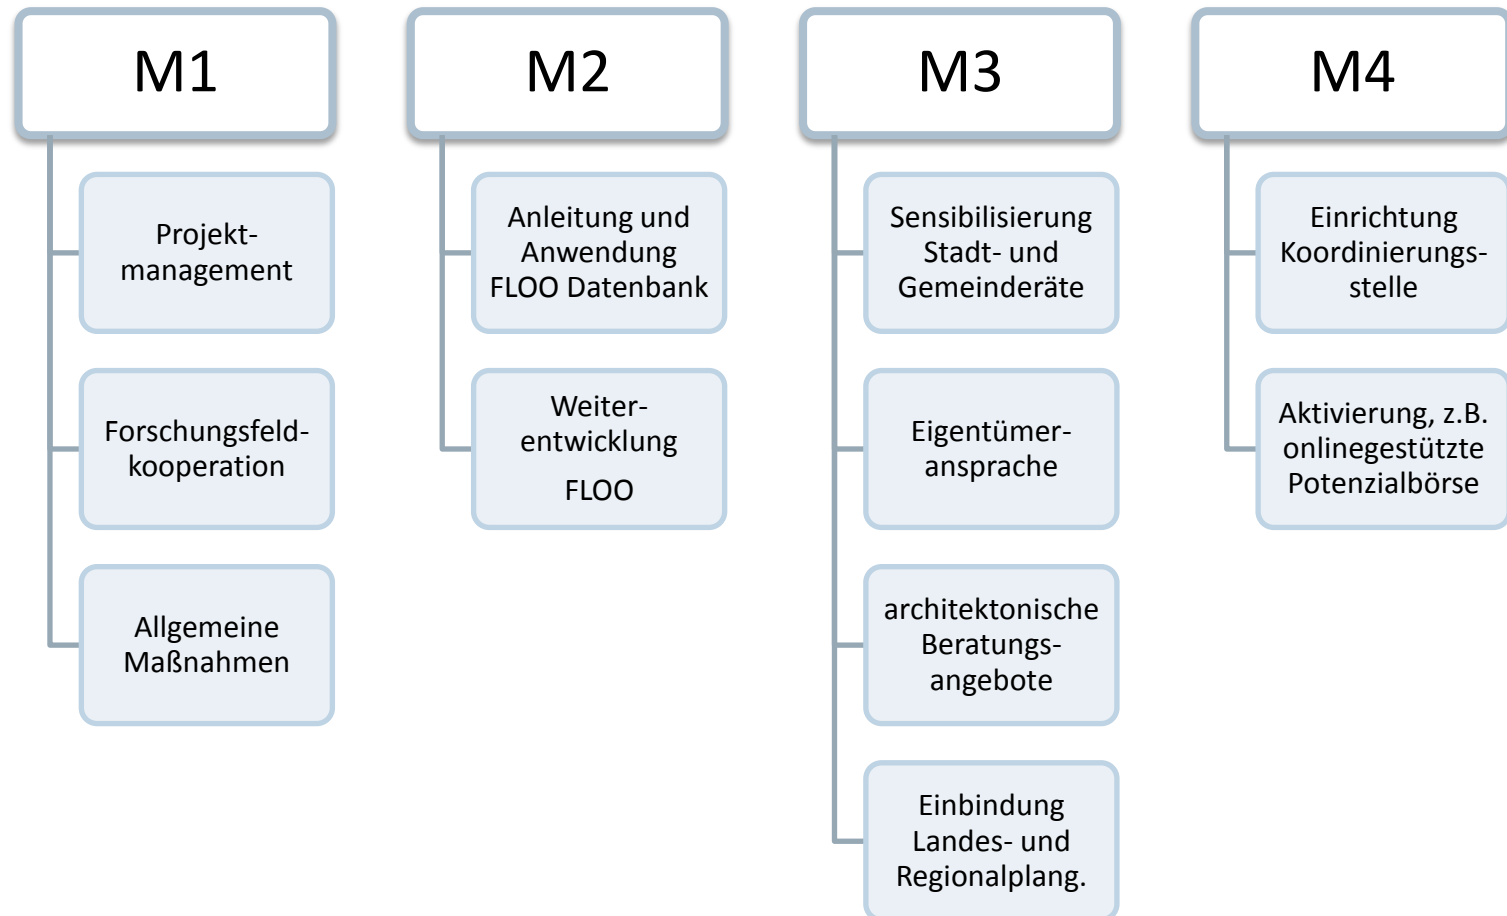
M1

Projektmanagement

Forschungsfeldkooperation

Allgemeine Maßnahmen

M2

Anleitung und Anwendung FLOO Datenbank

Weiterentwicklung FLOO

M3

Sensibilisierung Stadt- und Gemeinderäte

Eigentümeransprache

architektonische Beratungsangebote

Einbindung Landes- und Regionalplang.

M4

Einrichtung Koordinierungsstelle

Aktivierung, z.B. onlinegestützte Potenzialbörse